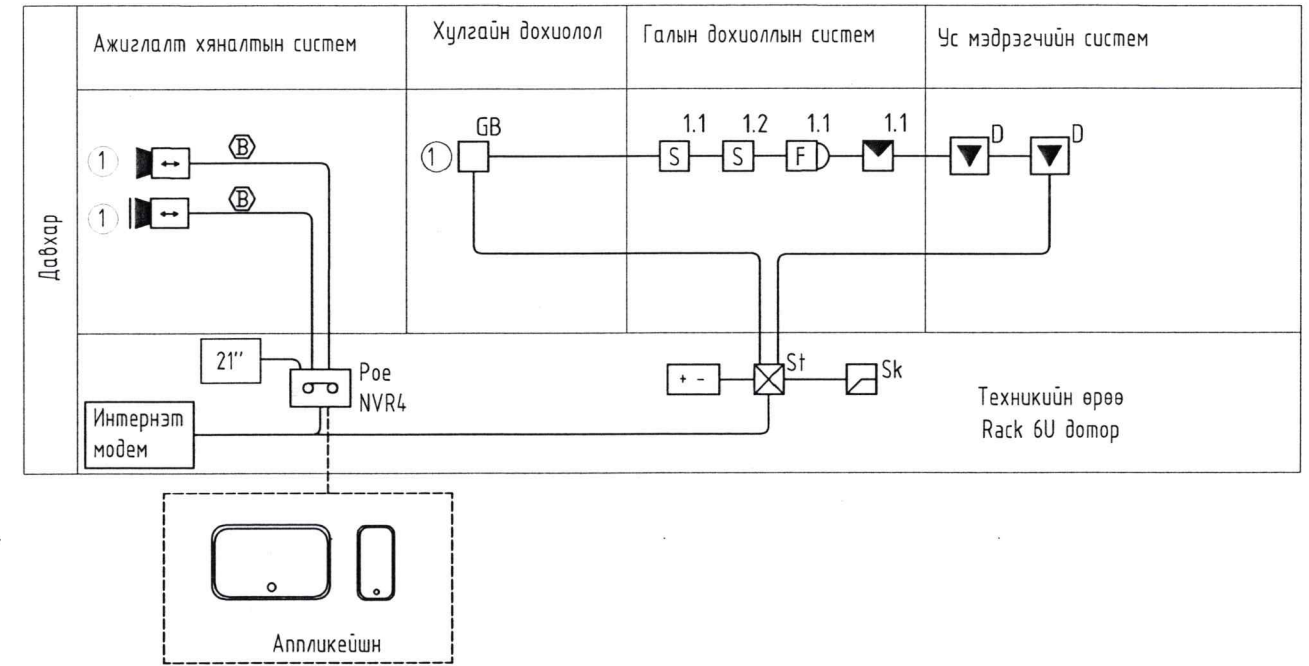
Ажиглалт хяналтын систем

Хулгайн дохиолол

Галын дохиоллын систем

Ус мэдрэгчийн систем

Давхар

1

B

1

B

1

GB

1.1

S

1.2

S

1.1

F

1.1

D

D

21"

Poe
NVR4

St

Sk

+ -

Интернэт модем

Техникийн өрөө
Rack 6U дотор

Аппликейшн